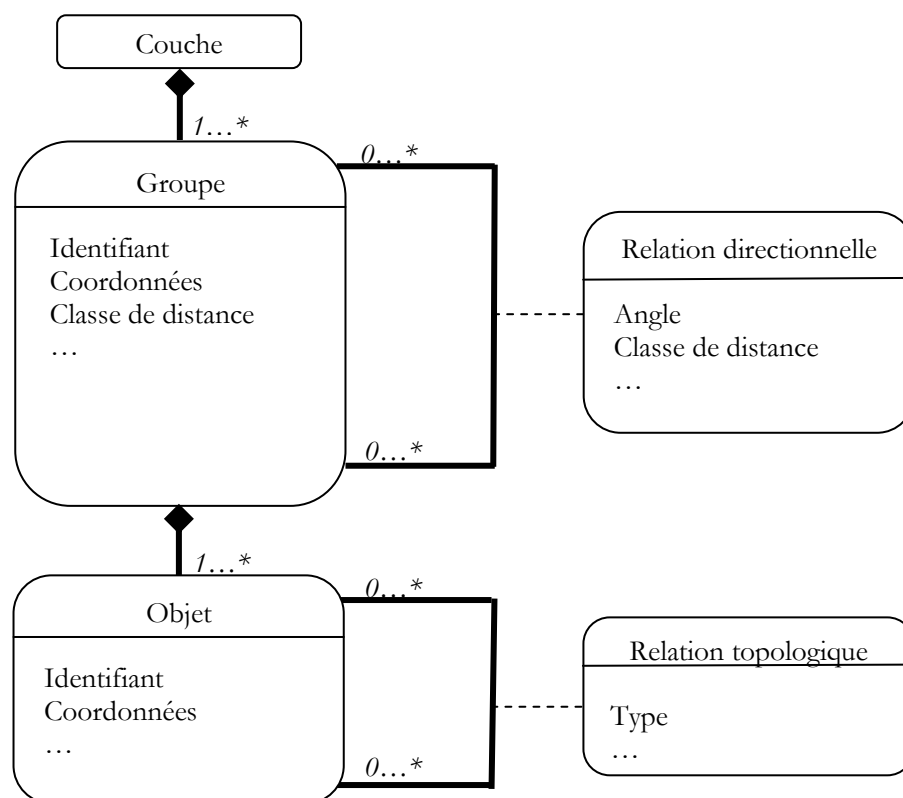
Couche

1…*

0…*

Groupe

Identifiant
Coordonnées
Classe de distance
…

0…*

Relation directionnelle

Angle
Classe de distance
…

1…*

0…*

Objet

Identifiant
Coordonnées
…

0…*

Relation topologique

Type
…